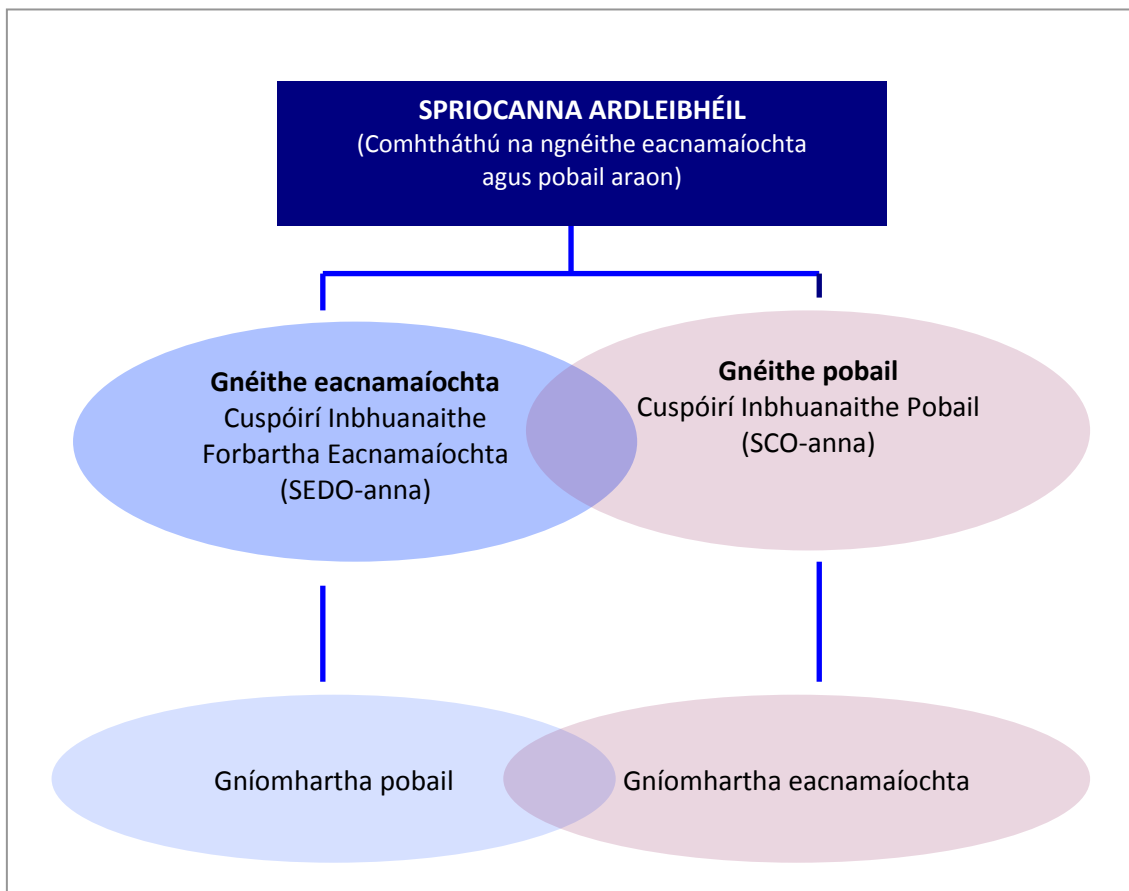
SPRIOCANNA ARDLEIBHÉIL
(Comhtháthú na ngnéithe eacnamaíochta agus pobail araon)

Gnéithe eacnamaíochta
Cuspóirí Inbhuanaithe Forbartha Eacnamaíochta (SEDO-anna)

Gnéithe pobail
Cuspóirí Inbhuanaithe Pobail (SCO-anna)

Gníomhartha pobail

Gníomhartha eacnamaíochta